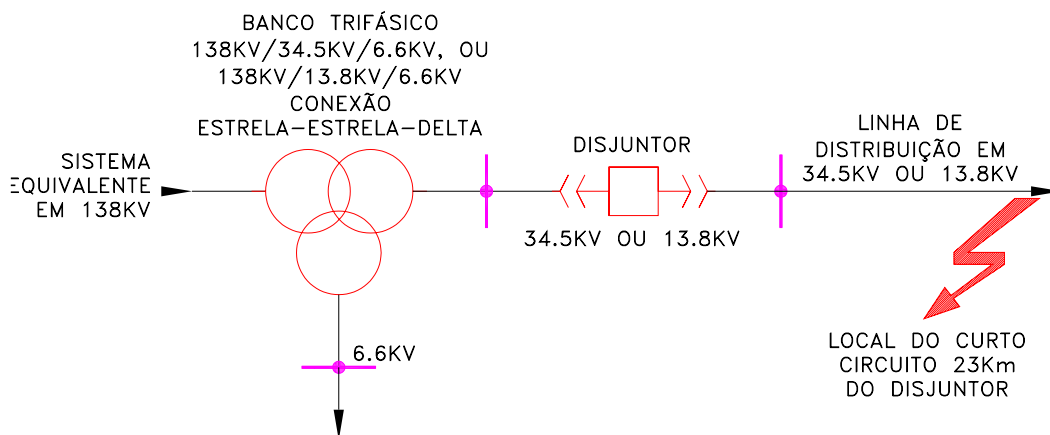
BANCO TRIFÁSICO
138KV/34.5KV/6.6KV, OU
138KV/13.8KV/6.6KV
CONEXÃO
ESTRELA-ESTRELA-DELTA

SISTEMA
EQUIVALENTE
EM 138KV

DISJUNTOR

34.5KV OU 13.8KV

LINHA DE
DISTRIBUIÇÃO EM
34.5KV OU 13.8KV

6.6KV

LOCAL DO CURTO
CIRCUITO 23Km
DO DISJUNTOR